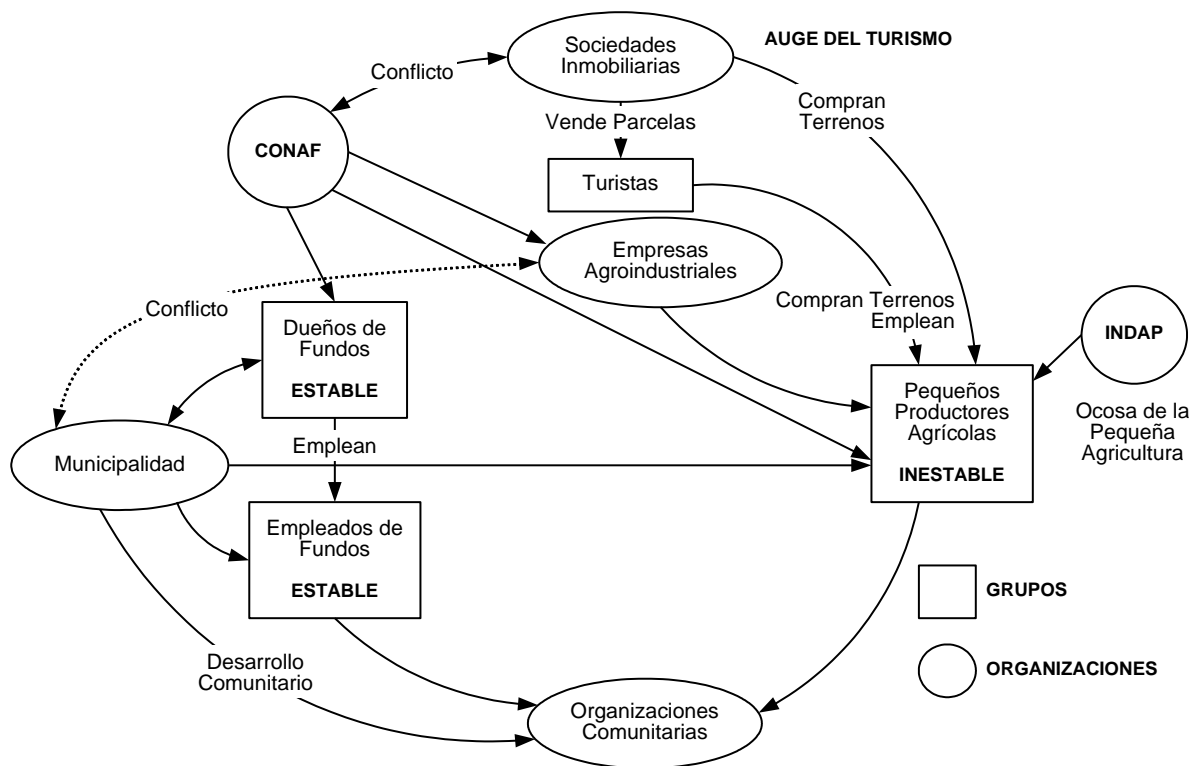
AUGE DEL TURISMO

Sociedades Inmobiliarias

Conflicto

Compran Terrenos

Vende Parcelas

CONAF

Turistas

Empresas Agroindustriales

Conflicto

Compran Terrenos Emplean

INDAP

Dueños de Fundos

ESTABLE

Pequeños Productores Agrícolas

INESTABLE

Ocosa de la Pequeña Agricultura

Emplean

Municipalidad

Empleados de Fundos

ESTABLE

GRUPOS

Desarrollo Comunitario

ORGANIZACIONES

Organizaciones Comunitarias